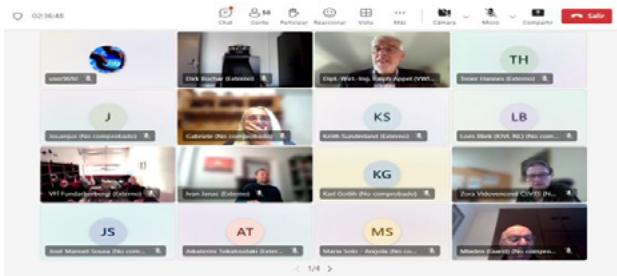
02:36:48

Chat
50 Gente
Participar
Reaccionar
Vista
Más
Cámara
Micro
Compartir
Salir

user9650
Dirk Bochar (Externo)
Dipl.-Wirt.-Ing. Ralph Appel (VW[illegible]
TH
Timm Hannes (Externo)

J
Josanjus (No comprobado)
Gabriele (No comprobado)
KS
Keith Sunderland (Externo)
LB
Luis Blek (KVL NL) (No com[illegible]

VFI Fundacionberg (Externo)
Ivan Jenac (Externo)
KG
Karl Gotlih (No comprobado)
Zora Vidovencevic CSVTI (N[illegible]

JS
José Manuel Sousa (No com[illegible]
AT
Aikaterini Tsikakoudaki (Exte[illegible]
MS
Maria Solo - Anqola (No co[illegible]
Mladen (Guest) (No compro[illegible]

1/4